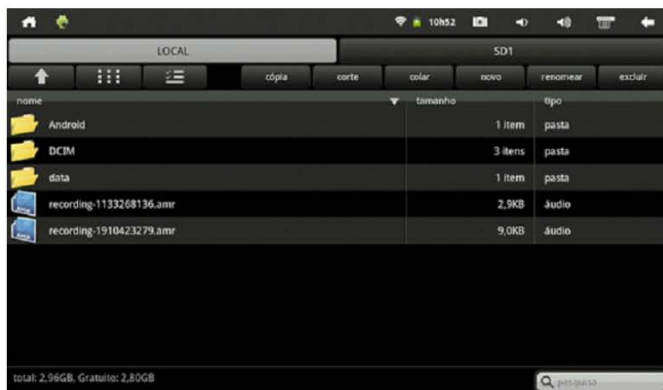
10h52

LOCAL | SD1

cópia | corte | colar | novo | renomear | excluir

| nome | tamanho | tipo |
|---|---|---|
| Android | 1 item | pasta |
| DCIM | 3 itens | pasta |
| data | 1 item | pasta |
| recording-1133268136.amr | 2,9KB | áudio |
| recording-1910423279.amr | 9,0KB | áudio |

total: 2,96GB, Gratuito: 2,80GB

pesquisa